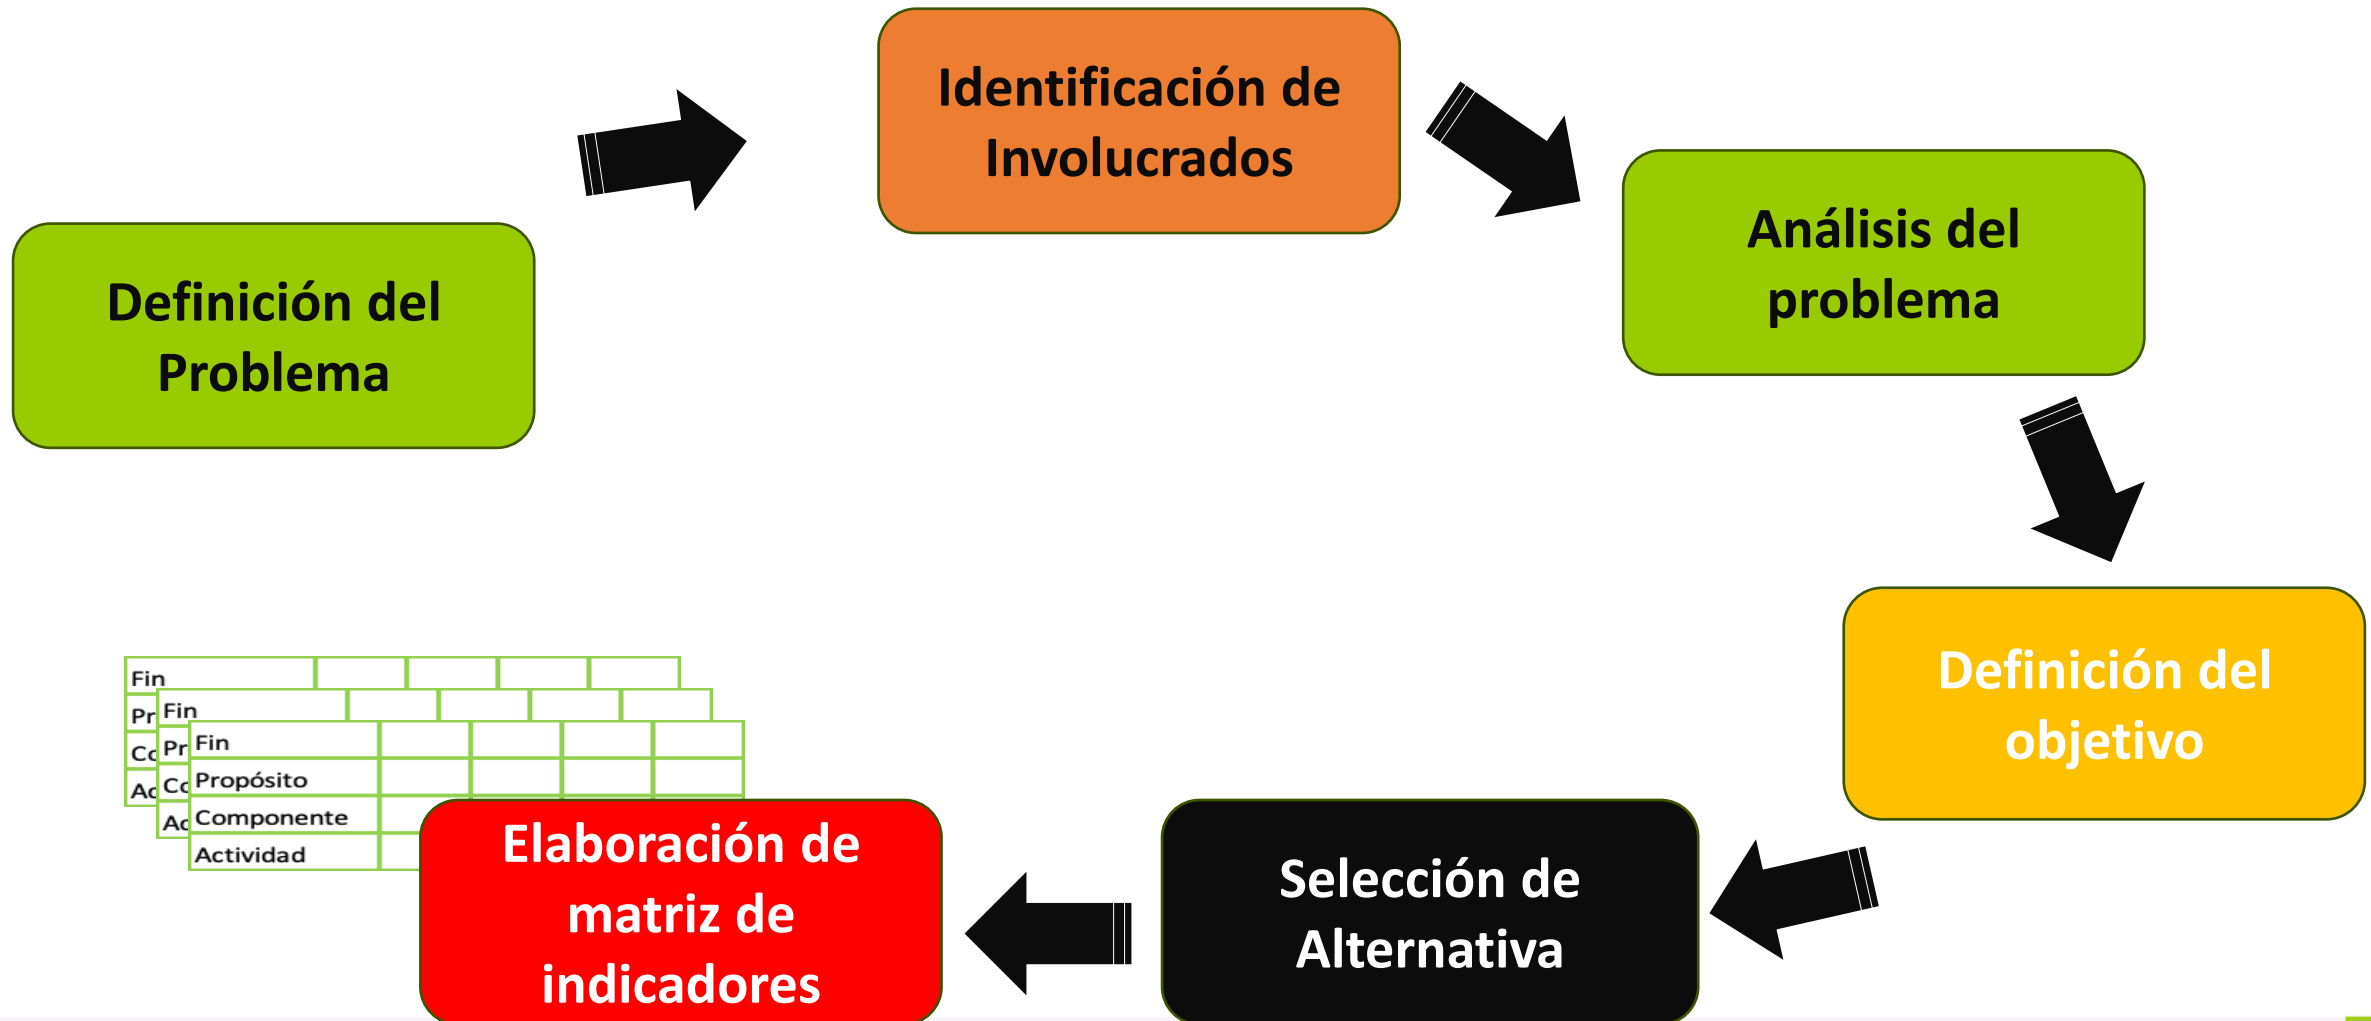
Definición del Problema

Identificación de Involucrados

Análisis del problema

Definición del objetivo

Selección de Alternativa

Elaboración de matriz de indicadores

Fin
Pr
Cc
Ac

Fin
Pr
Cc
Ac

Fin
Propósito
Componente
Actividad